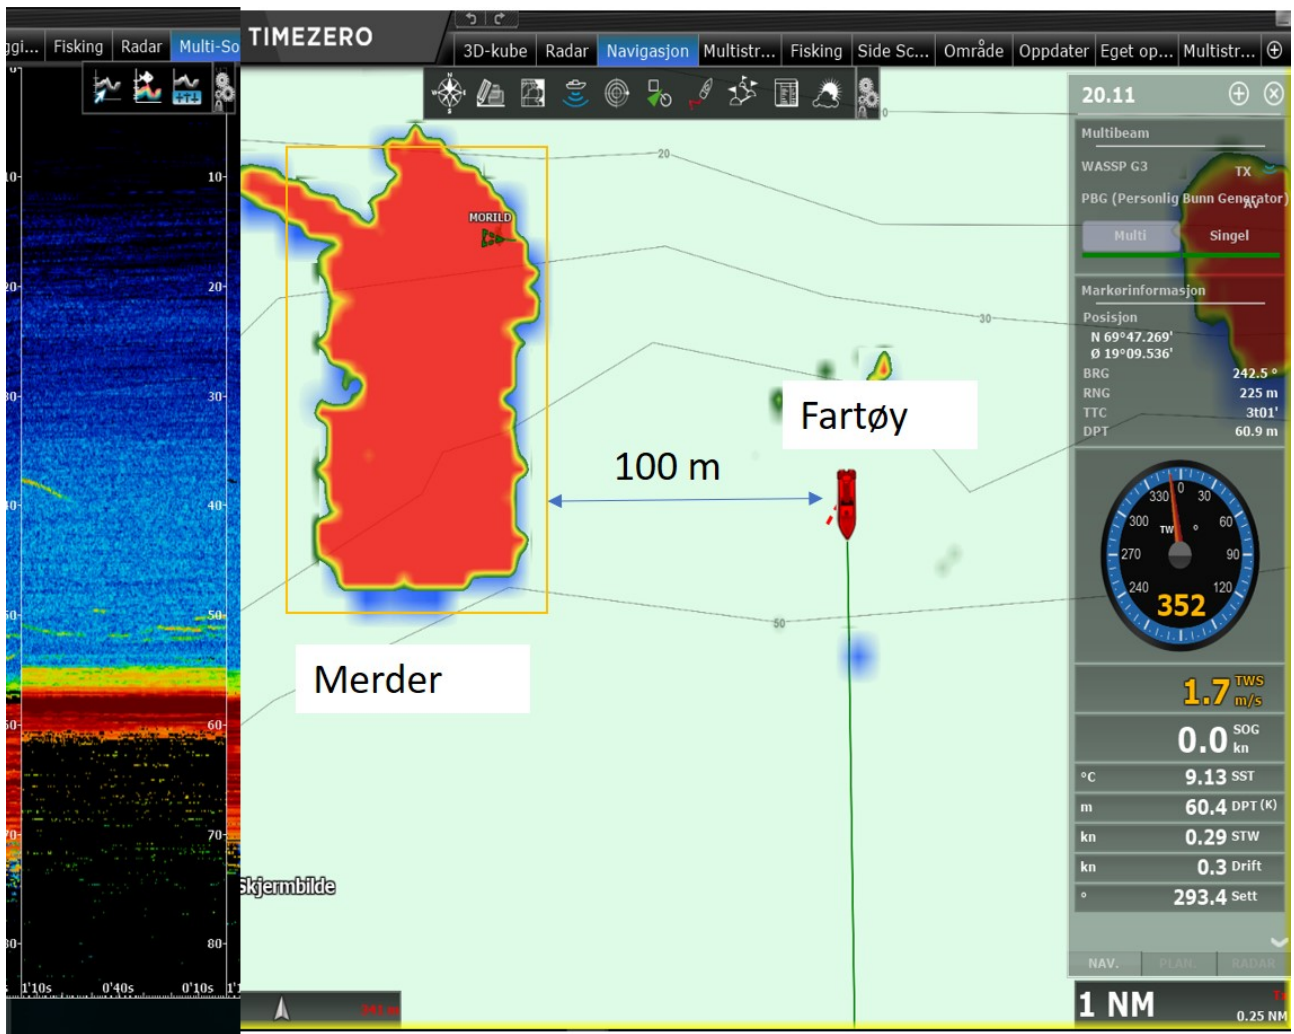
ggi... Fisking Radar Multi-So

TIMEZERO

3D-kube Radar Navigasjon Multistr... Fisking Side Sc... Område Oppdater Eget op... Multistr...

20.11

Multibeam

WASSP G3 TX

PBG (Personlig Bunn Generator)

Multi Singel

Markørinformasjon

Posisjon
N 69°47.269'
Ø 19°09.536'

BRG 242.5 °
RNG 225 m
TTC 3t01'
DPT 60.9 m

330 0 30
300 TW 60
270 90
240 120
352

1.7 TWS m/s

0.0 SOG kn

°C 9.13 SST
m 60.4 DPT (K)
kn 0.29 STW
kn 0.3 Drift
° 293.4 Sett

NAV. PLAN. RADAR

1 NM 0.25 NM

MORILD

20

30

50

Fartøy

100 m

Merder

Skjermbilde

10 10
20 20
30 30
40 40
50 50
60 60
70 70
80 80

1'10s 0'40s 0'10s